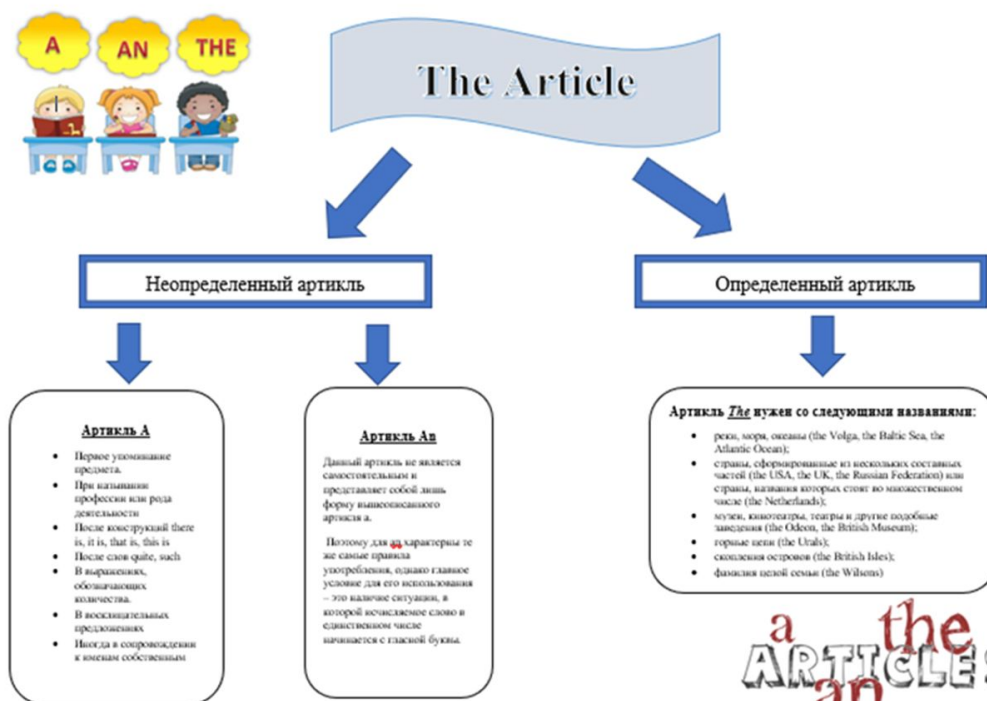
A AN THE

The Article

Неопределенный артикль

Определенный артикль

Артикль A

- Первое упоминание предмета.
- При назывании профессии или рода деятельности
- После конструкций there is, it is, that is, this is
- После слов quite, such
- В выражениях, обозначающих количества.
- В восклицательных предложениях
- Иногда в сопровождении к именам собственным

Артикль An

Данный артикль не является самостоятельным и представляет собой лишь форму вышеописанного артикля a.

Поэтому для ap характерны те же самые правила употребления, однако главное условие для его использования – это наличие ситуации, в которой исчисляемое слово в единственном числе начинается с гласной буквы.

Артикль *The* нужен со следующими названиями:

- реки, моря, океаны (the Volga, the Baltic Sea, the Atlantic Ocean);
- страны, сформированные из нескольких составных частей (the USA, the UK, the Russian Federation) или страны, названия которых стоят во множественном числе (the Netherlands);
- музеи, кинотеатры, театры и другие подобные заведения (the Odeon, the British Museum);
- горные цепи (the Urals);
- скопления островов (the British Isles);
- фамилия целой семьи (the Wilsons)

a the ARTICLES an